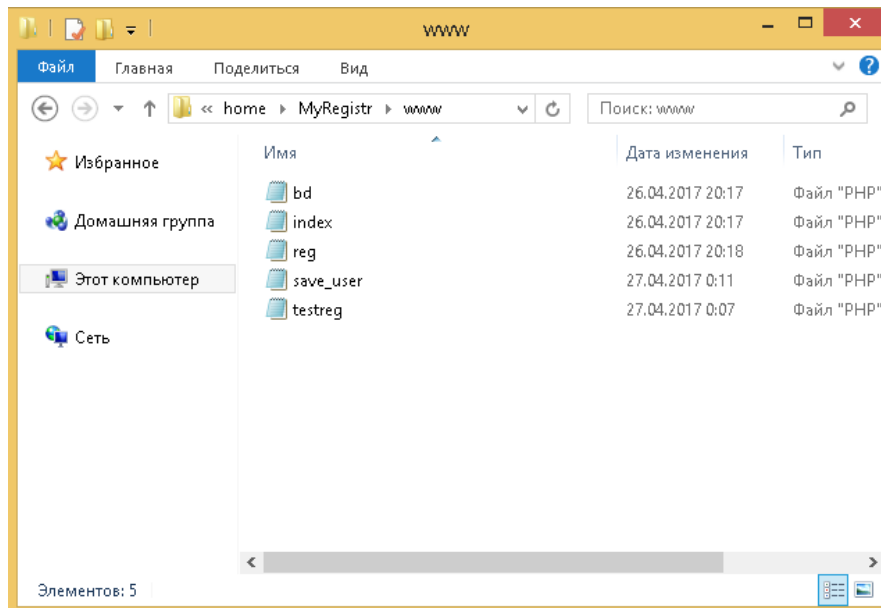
www

Файл Главная Поделиться Вид

« home ▸ MyRegistr ▸ www

Поиск: www

Избранное

Домашняя группа

Этот компьютер

Сеть

| Имя | Дата изменения | Тип |
|---|---|---|
| bd | 26.04.2017 20:17 | Файл "PHP" |
| index | 26.04.2017 20:17 | Файл "PHP" |
| reg | 26.04.2017 20:18 | Файл "PHP" |
| save_user | 27.04.2017 0:11 | Файл "PHP" |
| testreg | 27.04.2017 0:07 | Файл "PHP" |

Элементов: 5